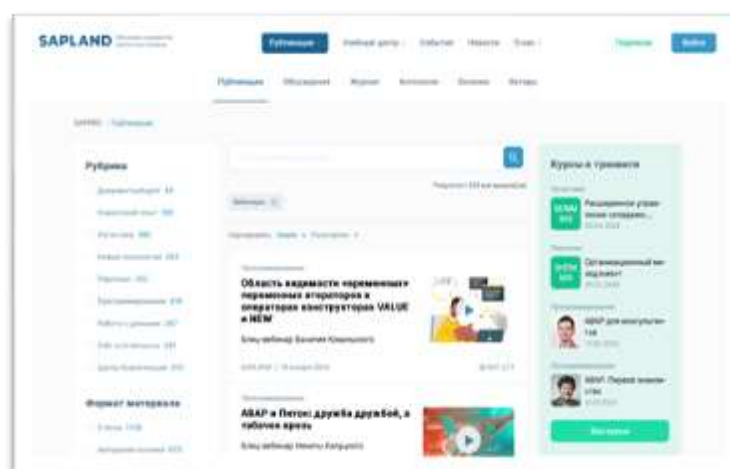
SAPLAND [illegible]

Публикации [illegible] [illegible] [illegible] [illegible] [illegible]

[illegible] Войти

Публикации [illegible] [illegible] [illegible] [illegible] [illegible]

SAPLAND / Публикации

Рубрики

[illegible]

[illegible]

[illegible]

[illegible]

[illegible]

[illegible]

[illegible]

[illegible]

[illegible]

Формат материала

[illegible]

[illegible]

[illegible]

Вебинары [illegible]

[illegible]

Программирование

Область видимости переменных переменных итераторов в операторов конструкторов VALUE и NEW

Блиц-вебинар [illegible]

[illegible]

Программирование

ABAP и Питон: дружба дружбой, а табачок врозь

Блиц-вебинар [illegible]

Курсы и тренинги

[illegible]

Расширенное управление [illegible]

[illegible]

Организационный менеджмент

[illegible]

ABAP для консультантов

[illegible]

ABAP. Первое знакомство

Все курсы